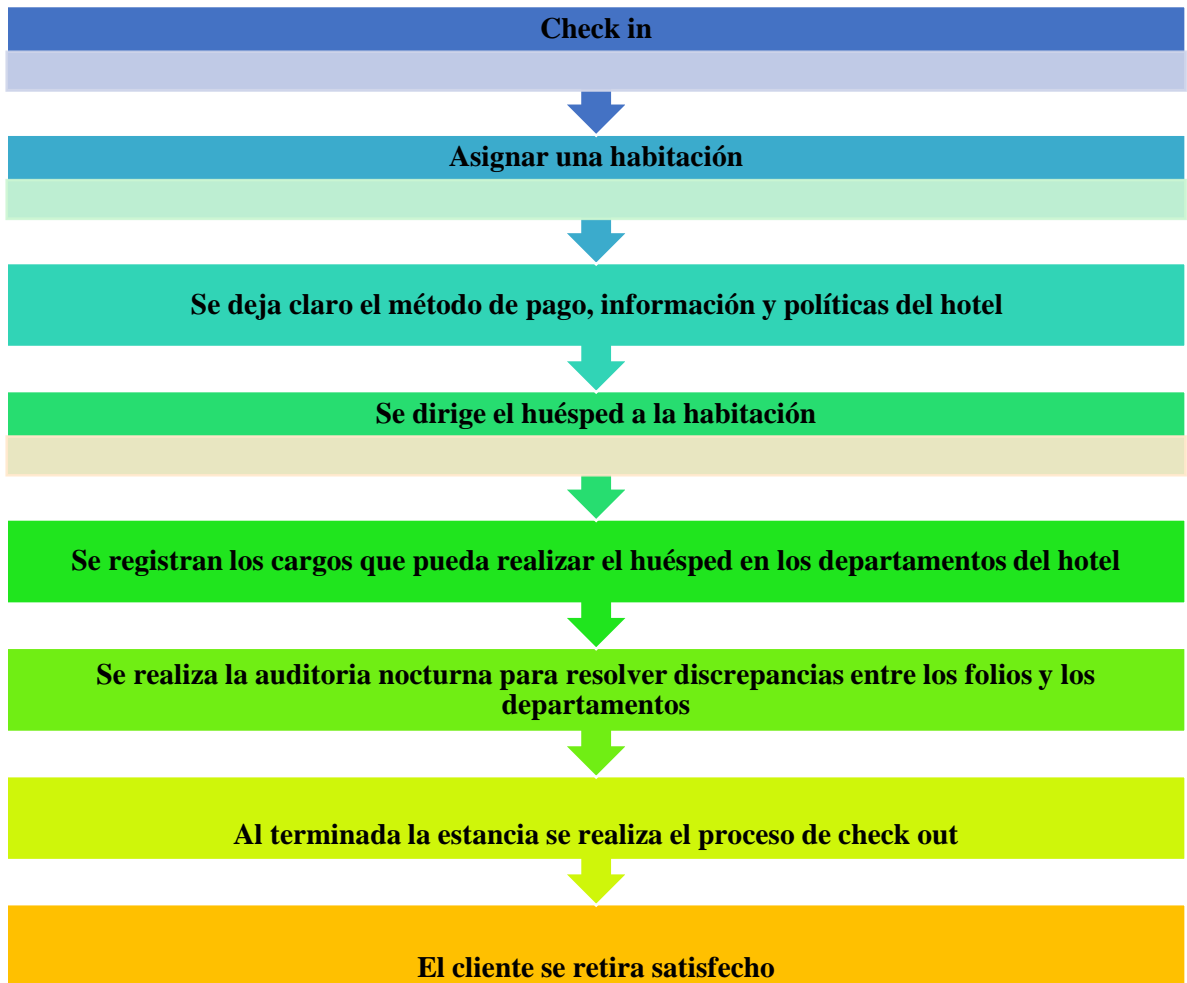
Check in

Asignar una habitación

Se deja claro el método de pago, información y políticas del hotel

Se dirige el huésped a la habitación

Se registran los cargos que pueda realizar el huésped en los departamentos del hotel

Se realiza la auditoria nocturna para resolver discrepancias entre los folios y los departamentos

Al terminada la estancia se realiza el proceso de check out

El cliente se retira satisfecho